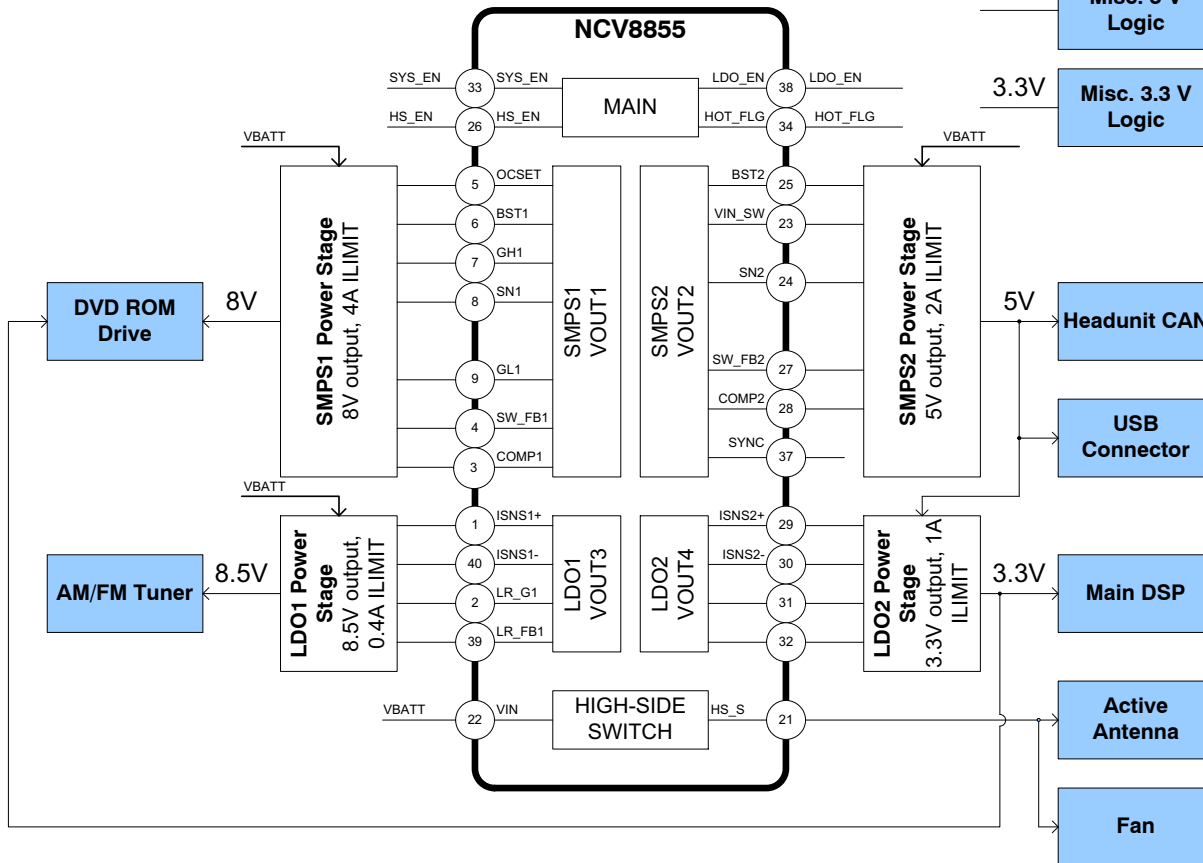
NCV8855

Misc. 5 V Logic

3.3V

Misc. 3.3 V Logic

SYS_EN 33 SYS_EN

HS_EN 26 HS_EN

MAIN

LDO_EN 38 LDO_EN

HOT_FLG 34 HOT_FLG

VBATT

SMPS1 Power Stage
8V output, 4A ILIMIT

5 OCSET
6 BST1
7 GH1
8 SN1
9 GL1
4 SW_FB1
3 COMP1

SMPS1
VOUT1

SMPS2
VOUT2

BST2 25
VIN_SW 23
SN2 24
SW_FB2 27
COMP2 28
SYNC 37

VBATT

SMPS2 Power Stage
5V output, 2A ILIMIT

DVD ROM Drive

8V

5V

Headunit CAN

USB Connector

VBATT

LDO1 Power Stage
8.5V output, 0.4A ILIMIT

1 ISNS1+
40 ISNS1-
2 LR_G1
39 LR_FB1

LDO1
VOUT3

LDO2
VOUT4

ISNS2+ 29
ISNS2- 30
31
32

LDO2 Power Stage
3.3V output, 1A ILIMIT

AM/FM Tuner

8.5V

3.3V

Main DSP

VBATT 22 VIN

HIGH-SIDE SWITCH

HS_S 21

Active Antenna

Fan